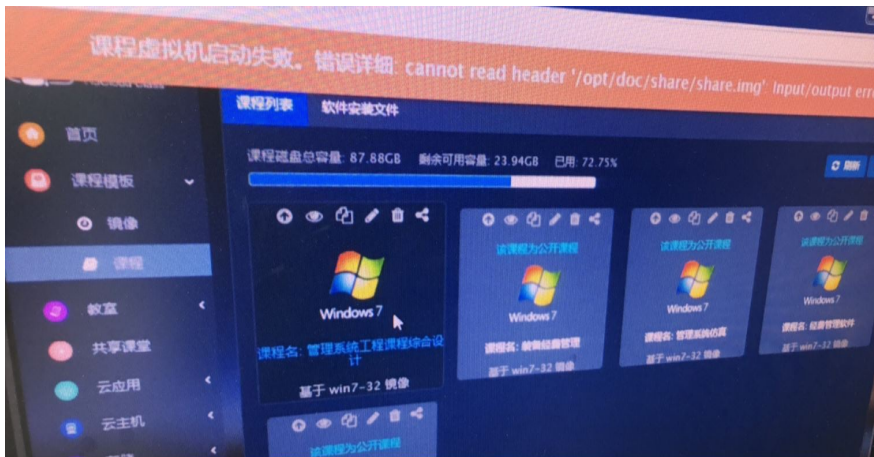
课程虚拟机启动失败。错误详细: cannot read header '/opt/doc/share/share.img': Input/output err

首页
课程模板
镜像
课程
教室
共享课堂
云应用
云主机

课程列表
软件安装文件

课程磁盘总容量: 87.88GB 剩余可用容量: 23.94GB 已用: 72.75%

刷新

Windows 7
课程名: 管理系统工程课程综合设计
基于 win7-32 镜像

该课程为公开课程
Windows 7
课程名: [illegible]
基于 win7-32 镜像

该课程为公开课程
Windows 7
课程名: 管理系统仿真
基于 win7-32 镜像

该课程为公开课程
Windows 7
课程名: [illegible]
基于 win7-32 镜像

该课程为公开课程